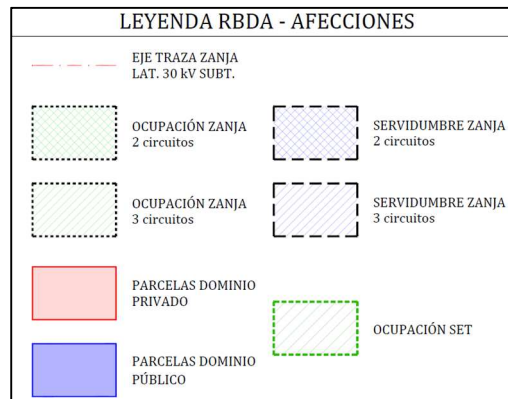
LEYENDA RBDA - AFECCIONES

EJE TRAZA ZANJA
LAT. 30 kV SUBT.

OCUPACIÓN ZANJA
2 circuitos

SERVIDUMBRE ZANJA
2 circuitos

OCUPACIÓN ZANJA
3 circuitos

SERVIDUMBRE ZANJA
3 circuitos

PARCELAS DOMINIO
PRIVADO

OCUPACIÓN SET

PARCELAS DOMINIO
PÚBLICO